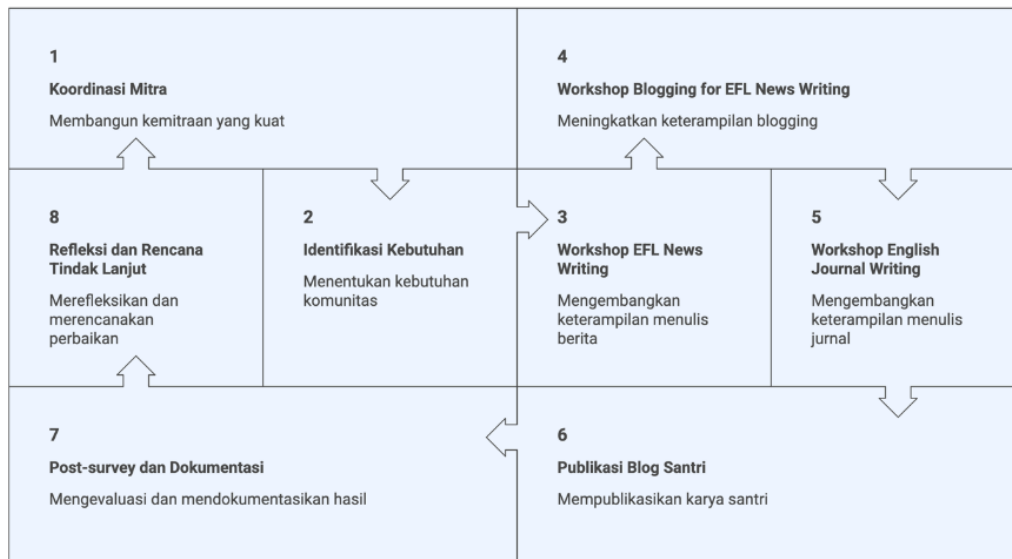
1

Koordinasi Mitra

Membangun kemitraan yang kuat

4

Workshop Blogging for EFL News Writing

Meningkatkan keterampilan blogging

8

Refleksi dan Rencana Tindak Lanjut

Merefleksikan dan merencanakan perbaikan

2

Identifikasi Kebutuhan

Menentukan kebutuhan komunitas

3

Workshop EFL News Writing

Mengembangkan keterampilan menulis berita

5

Workshop English Journal Writing

Mengembangkan keterampilan menulis jurnal

7

Post-survey dan Dokumentasi

Mengevaluasi dan mendokumentasikan hasil

6

Publikasi Blog Santri

Mempublikasikan karya santri